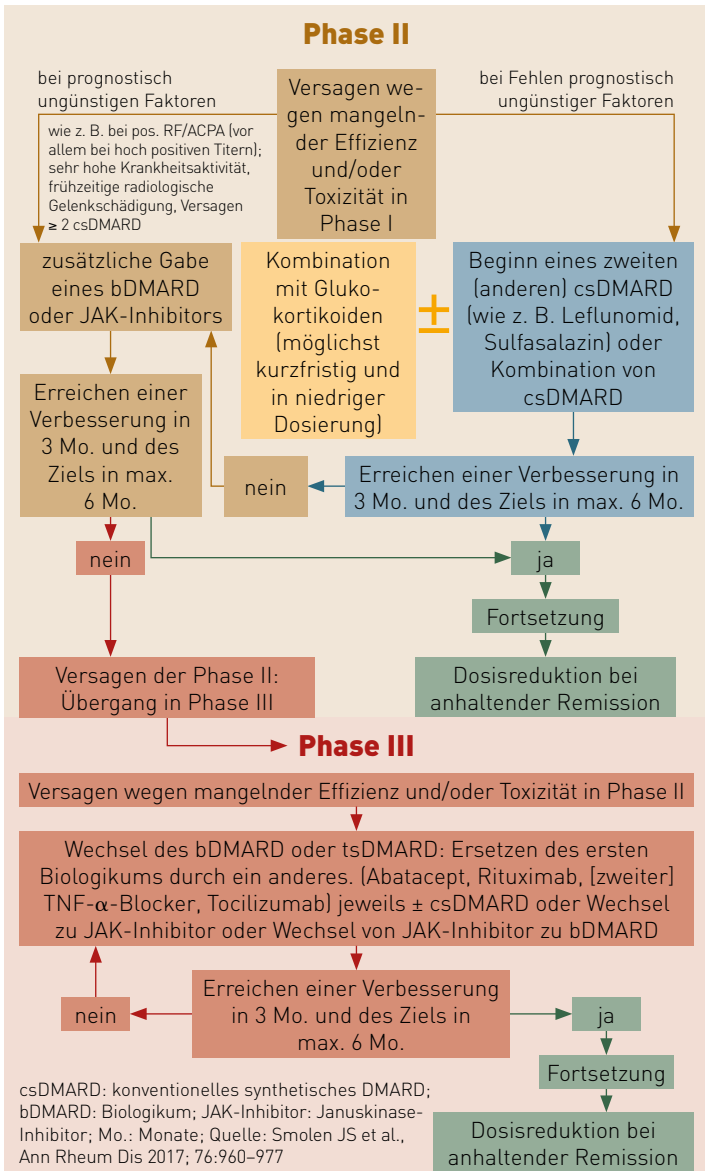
Phase II

bei prognostisch ungünstigen Faktoren

wie z. B. bei pos. RF/ACPA (vor allem bei hoch positiven Titern); sehr hohe Krankheitsaktivität, frühzeitige radiologische Gelenkschädigung, Versagen ≥ 2 csDMARD

Versagen wegen mangelnder Effizienz und/oder Toxizität in Phase I

bei Fehlen prognostisch ungünstiger Faktoren

zusätzliche Gabe eines bDMARD oder JAK-Inhibitors

Kombination mit Glukokortikoiden (möglichst kurzfristig und in niedriger Dosierung)

±

Beginn eines zweiten (anderen) csDMARD (wie z. B. Leflunomid, Sulfasalazin) oder Kombination von csDMARD

Erreichen einer Verbesserung in 3 Mo. und des Ziels in max. 6 Mo.

nein

Erreichen einer Verbesserung in 3 Mo. und des Ziels in max. 6 Mo.

nein

ja

Fortsetzung

Versagen der Phase II: Übergang in Phase III

Dosisreduktion bei anhaltender Remission

Phase III

Versagen wegen mangelnder Effizienz und/oder Toxizität in Phase II

Wechsel des bDMARD oder tsDMARD: Ersetzen des ersten Biologikums durch ein anderes. (Abatacept, Rituximab, [zweiter] TNF-$\alpha$-Blocker, Tocilizumab) jeweils ± csDMARD oder Wechsel zu JAK-Inhibitor oder Wechsel von JAK-Inhibitor zu bDMARD

nein

Erreichen einer Verbesserung in 3 Mo. und des Ziels in max. 6 Mo.

ja

Fortsetzung

csDMARD: konventionelles synthetisches DMARD; bDMARD: Biologikum; JAK-Inhibitor: Januskinase-Inhibitor; Mo.: Monate; Quelle: Smolen JS et al., Ann Rheum Dis 2017; 76:960–977

Dosisreduktion bei anhaltender Remission